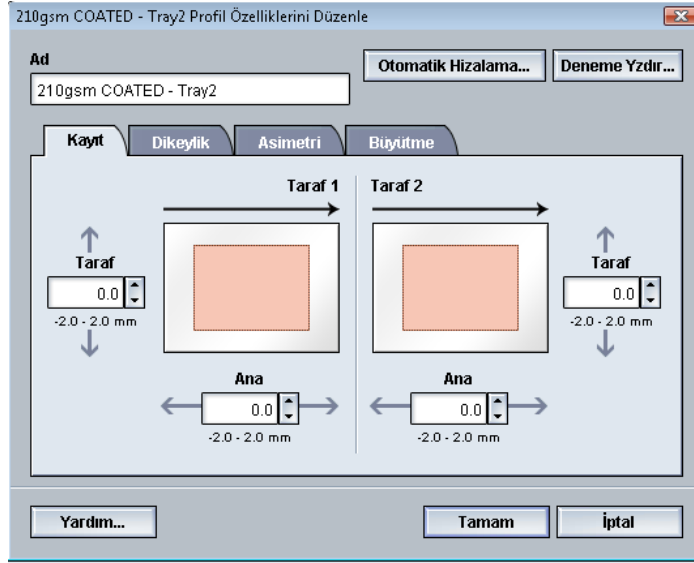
210gsm COATED - Tray2 Profil Özelliklerini Düzenle

Ad

210gsm COATED - Tray2

Otomatik Hizalama...

Deneme Yzdır...

Kayıt

Dikeylik

Asimetri

Büyütme

Taraf 1

Taraf 2

Taraf

0.0

-2.0 - 2.0 mm

Taraf

0.0

-2.0 - 2.0 mm

Ana

0.0

-2.0 - 2.0 mm

Ana

0.0

-2.0 - 2.0 mm

Yardım...

Tamam

İptal